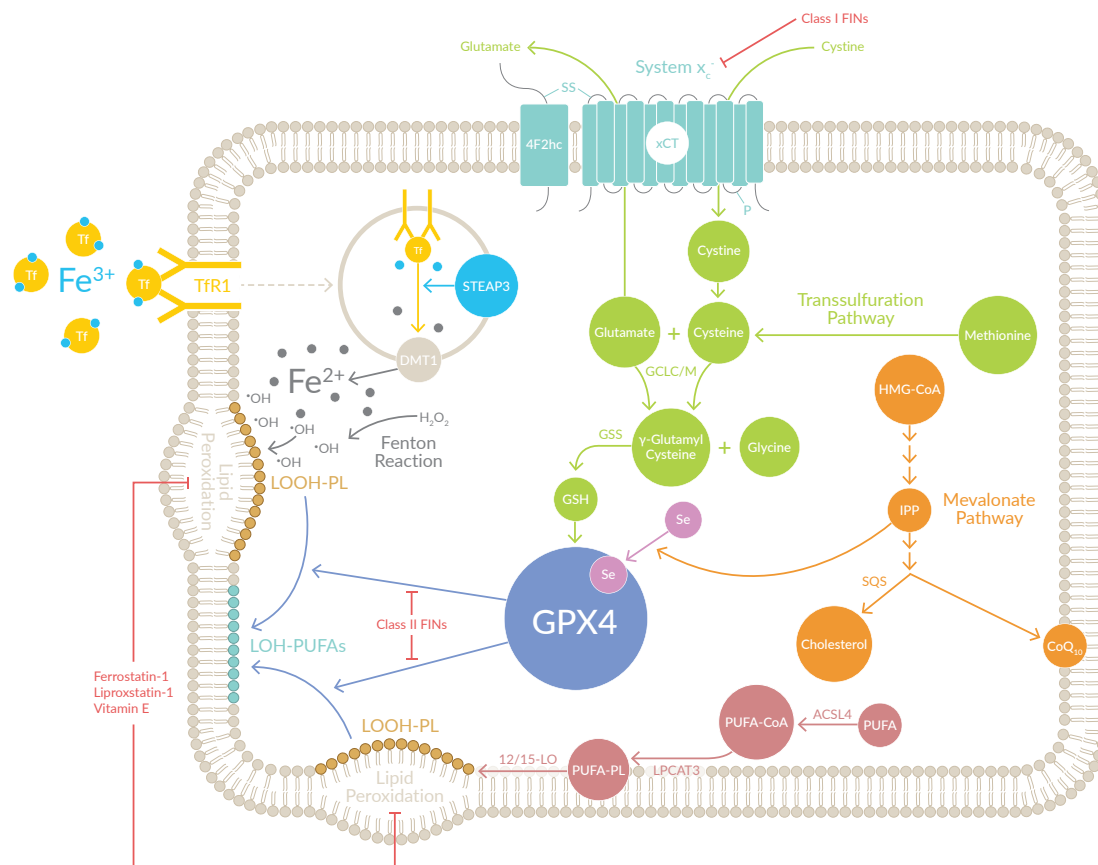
Class I FINs

Glutamate

System $x_c^-$

Cystine

SS

4F2hc

xCT

P

Tf

Tf

Fe$^{3+}$

Tf

TfR1

Tf

Tf

STEAP3

Cystine

Transsulfuration Pathway

Glutamate

+

Cysteine

Methionine

DMT1

Fe$^{2+}$

GCLC/M

HMG-CoA

•OH

•OH

•OH

•OH

•OH

$H_2O_2$

Fenton Reaction

GSS

γ-Glutamyl Cysteine

+

Glycine

Lipid Peroxidation

LOOH-PL

GSH

Se

IPP

Mevalonate Pathway

Se

GPX4

SQS

Class II FINs

LOH-PUFAs

Cholesterol

$CoQ_{10}$

Ferrostatin-1
Liproxstatin-1
Vitamin E

PUFA-CoA

ACSL4

PUFA

LOOH-PL

12/15-LO

PUFA-PL

LPCAT3

Lipid Peroxidation